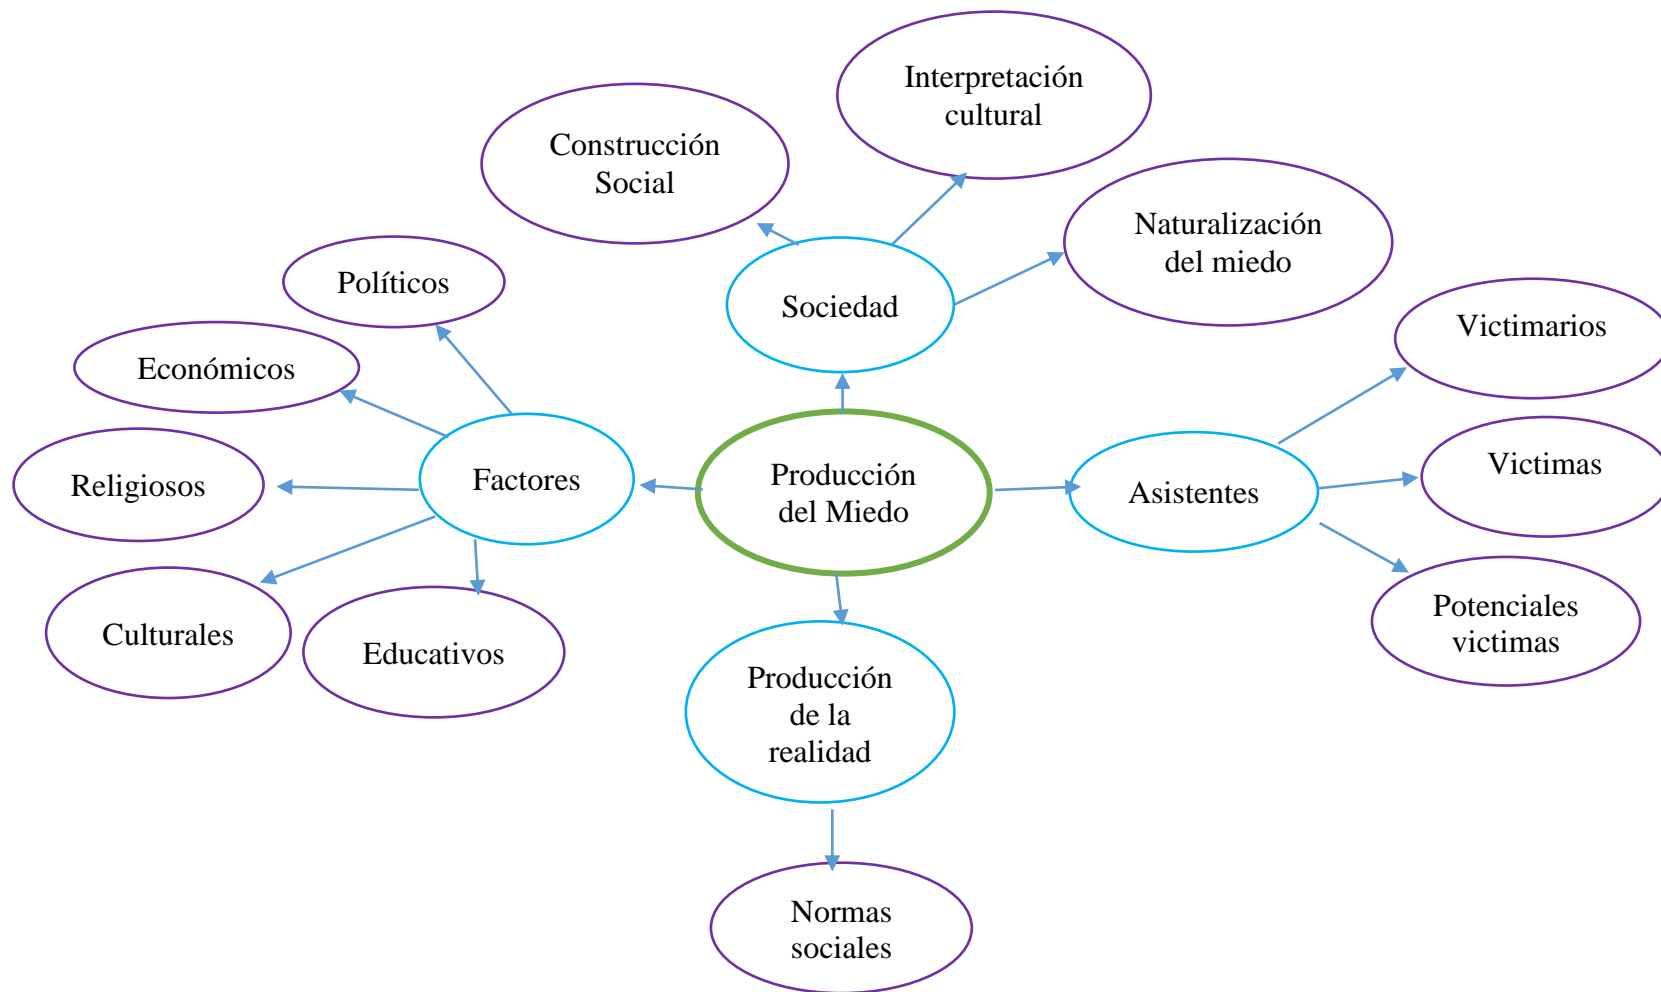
Interpretación cultural

Construcción Social

Naturalización del miedo

Sociedad

Políticos

Económicos

Victimarios

Religiosos

Factores

Producción del Miedo

Asistentes

Victimas

Culturales

Educativos

Potenciales victimas

Producción de la realidad

Normas sociales